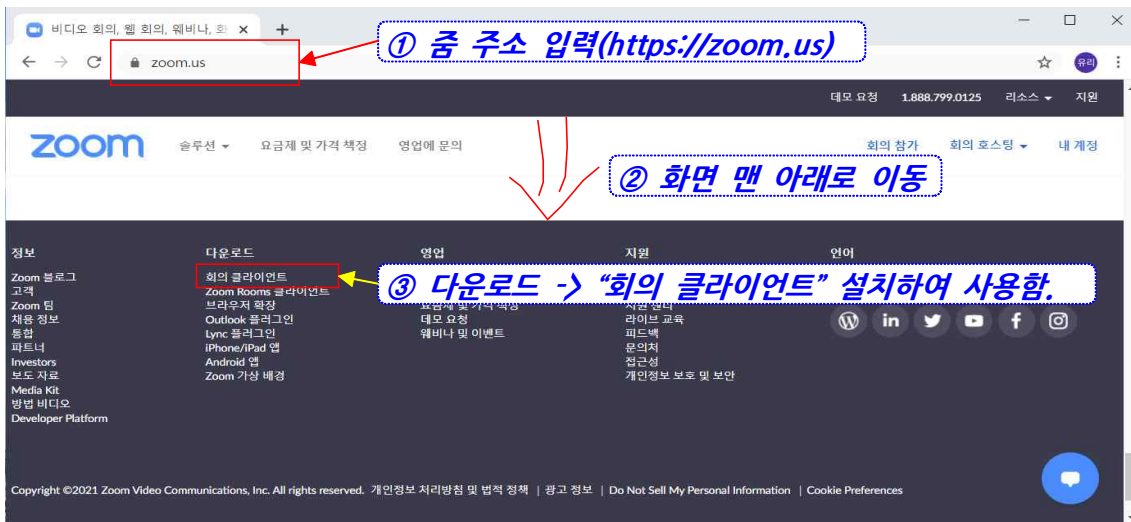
비디오 회의, 웹 회의, 웨비나, 화

① 줌 주소 입력(https://zoom.us)

zoom.us

유리

데모 요청 1.888.799.0125 리소스 지원

zoom 솔루션 요금제 및 가격 책정 영업에 문의 회의 참가 회의 호스팅 내 계정

② 화면 맨 아래로 이동

정보
Zoom 블로그
고객
Zoom 팀
채용 정보
통합
파트너
Investors
보도 자료
Media Kit
방법 비디오
Developer Platform

다운로드
회의 클라이언트
Zoom Rooms 클라이언트
브라우저 확장
Outlook 플러그인
Lync 플러그인
iPhone/iPad 앱
Android 앱
Zoom 가상 배경

영업
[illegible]
데모 요청
웨비나 및 이벤트

지원
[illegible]
라이브 교육
피드백
문의처
접근성
개인정보 보호 및 보안

언어

③ 다운로드 -> "회의 클라이언트" 설치하여 사용함.

Copyright ©2021 Zoom Video Communications, Inc. All rights reserved. 개인정보 처리방침 및 법적 정책 | 광고 정보 | Do Not Sell My Personal Information | Cookie Preferences